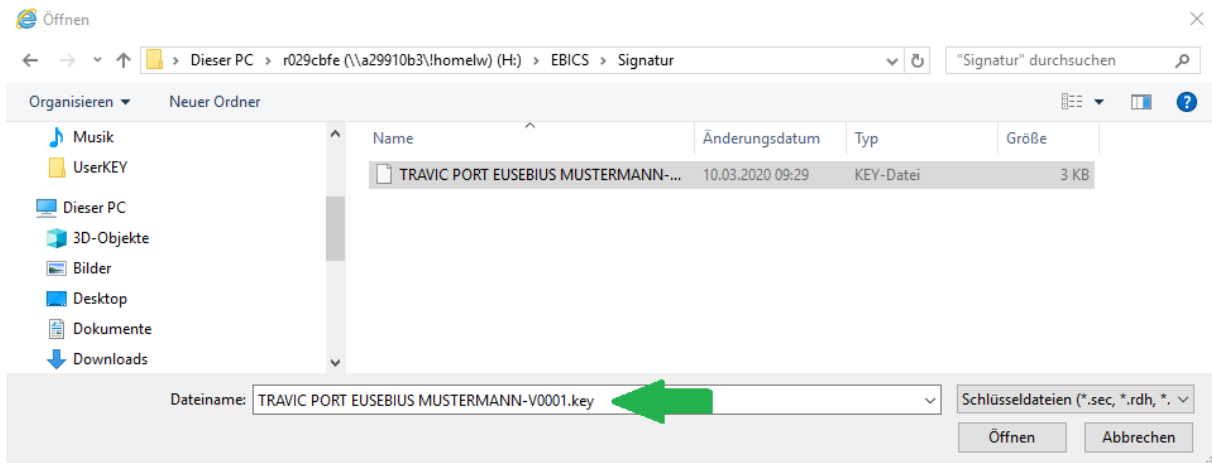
Öffnen

Dieser PC › r029cbfe (\\a29910b3\!homelw) (H:) › EBICS › Signatur

"Signatur" durchsuchen

Organisieren ▾ Neuer Ordner

Musik
UserKEY
Dieser PC
3D-Objekte
Bilder
Desktop
Dokumente
Downloads

| Name | Änderungsdatum | Typ | Größe |
|---|---|---|---|
| TRAVIC PORT EUSEBIUS MUSTERMANN-... | 10.03.2020 09:29 | KEY-Datei | 3 KB |

Dateiname: TRAVIC PORT EUSEBIUS MUSTERMANN-V0001.key

Schlüsseldateien (*.sec, *.rdh, *.

Öffnen Abbrechen